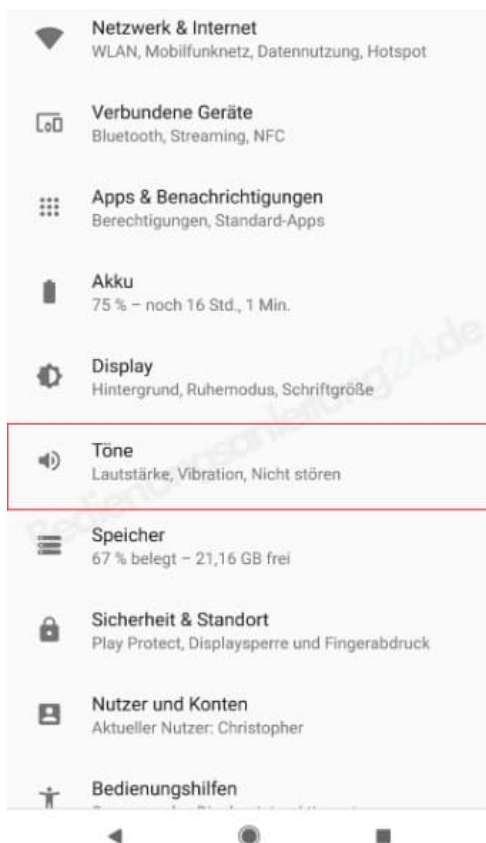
Netzwerk & Internet
WLAN, Mobilfunknetz, Datennutzung, Hotspot

Verbundene Geräte
Bluetooth, Streaming, NFC

Apps & Benachrichtigungen
Berechtigungen, Standard-Apps

Akku
75 % – noch 16 Std., 1 Min.

Display
Hintergrund, Ruhemodus, Schriftgröße

Töne
Lautstärke, Vibration, Nicht stören

Speicher
67 % belegt – 21,16 GB frei

Sicherheit & Standort
Play Protect, Displaysperre und Fingerabdruck

Nutzer und Konten
Aktueller Nutzer: Christopher

Bedienungshilfen
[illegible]

bedienungsanleitung24.de